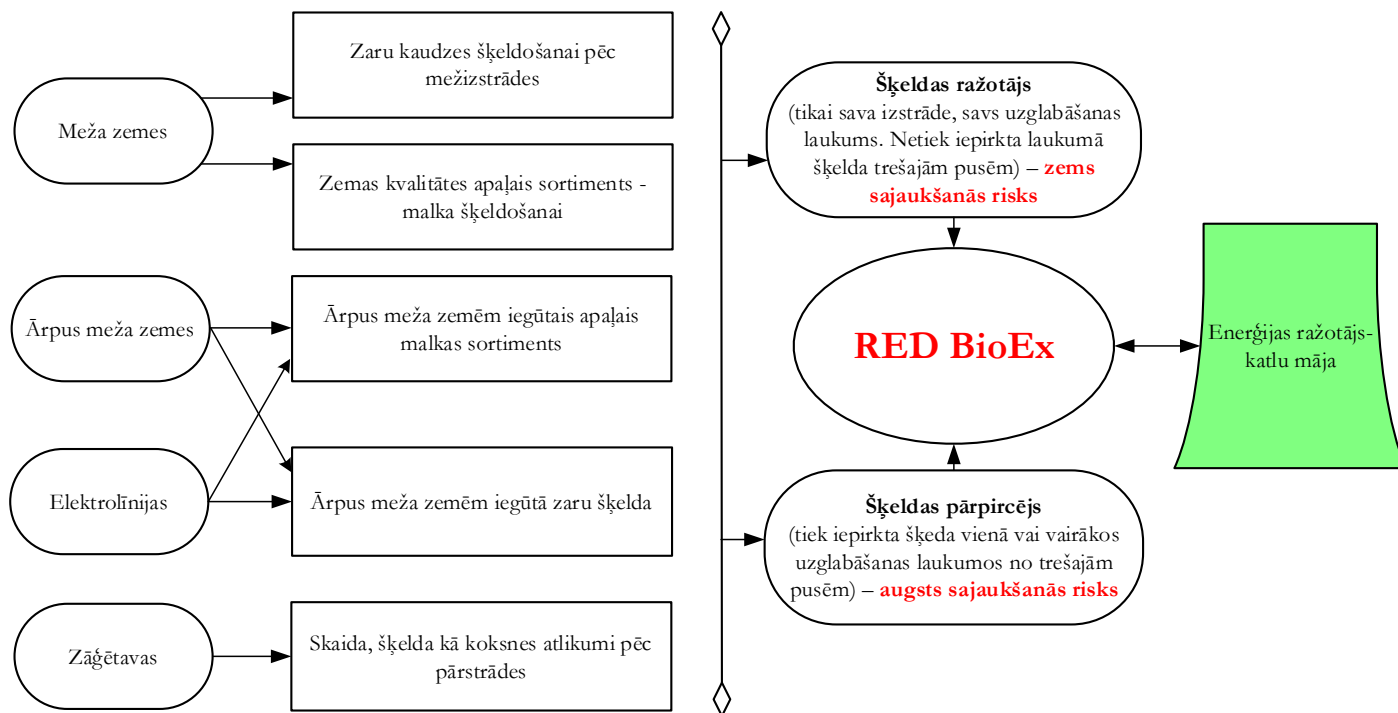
Meža zemes

Zaru kaudzes šķeldošanai pēc mežizstrādes

Zemas kvalitātes apaļais sortiments - malka šķeldošanai

Ārpus meža zemes

Ārpus meža zemēm iegūtais apaļais malkas sortiments

Elektrolīnijas

Ārpus meža zemēm iegūtā zaru šķelda

Zāģētavas

Skaida, šķelda kā koksnes atlikumi pēc pārstrādes

Šķeldas ražotājs
(tikai sava izstrāde, savs uzglabāšanas laukums. Netiek iepirkta laukumā šķelda trešajām pusēm) – zems sajaukšanās risks

RED BioEx

Enerģijas ražotājs-katlu māja

Šķeldas pārpircējs
(tiek iepirkta šķeda vienā vai vairākos uzglabāšanas laukumos no trešajām pusēm) – augsts sajaukšanās risks